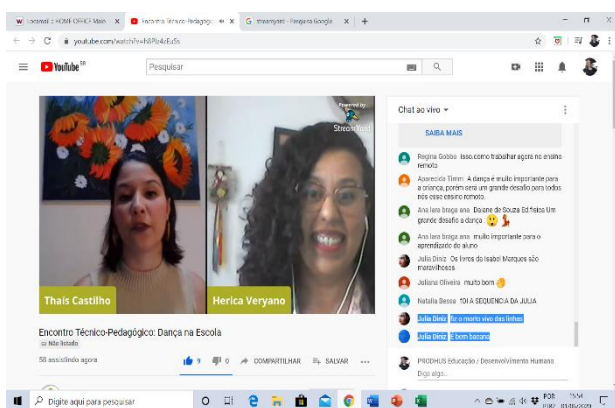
Locomit - HOME OFFICE Main ×
Encontro Técnico-Pedagógic ×
streamyard - Pesquisa Google ×
youtube.com/watch?v=hBPlo4Ed5s
YouTube BR
Pesquisar
Powered by StreamYard
Thais Castilho
Herica Veryano
Encontro Técnico-Pedagógico: Dança na Escola
Não listado
58 assistindo agora
9 0 COMPARTILHAR SALVAR ...
Chat ao vivo
SAIBA MAIS
Regina Gobbo Isso.como trabalhar agora no ensino remoto
Aparecida Timm A dança é muito importante para a criança, porém será um grande desafio para todos nós esse ensino remoto.
Ana lara braga ana Dioane de Souza Ed físico Um grande desafio a dança
Ana lara braga ana muito importante para o aprendizado do aluno
Julia Diniz Os livros da Isabel Minhocas são maravilhosos
Juliana Oliveira muito bom
Natalia Besse 10! A SEQUENCIA DA JULIA
Julia Diniz Eu amo o mario vivo das linhas
Julia Diniz É bom barana
PRODHUS Educação / Desenvolvimento Humano
Diga algo...
Digite aqui para pesquisar
POR